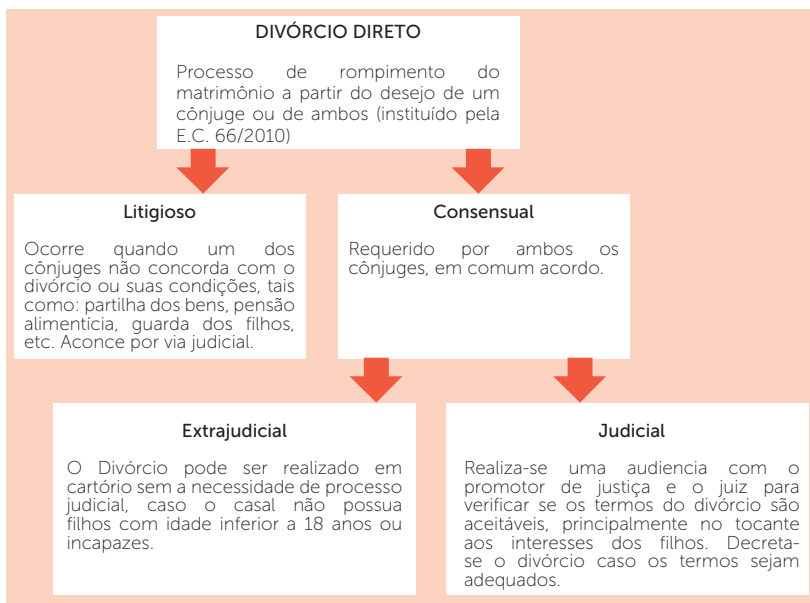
DIVÓRCIO DIRETO

Processo de rompimento do matrimônio a partir do desejo de um cônjuge ou de ambos (instituído pela E.C. 66/2010)

Litigioso

Ocorre quando um dos cônjuges não concorda com o divórcio ou suas condições, tais como: partilha dos bens, pensão alimentícia, guarda dos filhos, etc. Aconce por via judicial.

Consensual

Requerido por ambos os cônjuges, em comum acordo.

Extrajudicial

O Divórcio pode ser realizado em cartório sem a necessidade de processo judicial, caso o casal não possua filhos com idade inferior a 18 anos ou incapazes.

Judicial

Realiza-se uma audiencia com o promotor de justiça e o juiz para verificar se os termos do divórcio são aceitáveis, principalmente no tocante aos interesses dos filhos. Decreta-se o divórcio caso os termos sejam adequados.